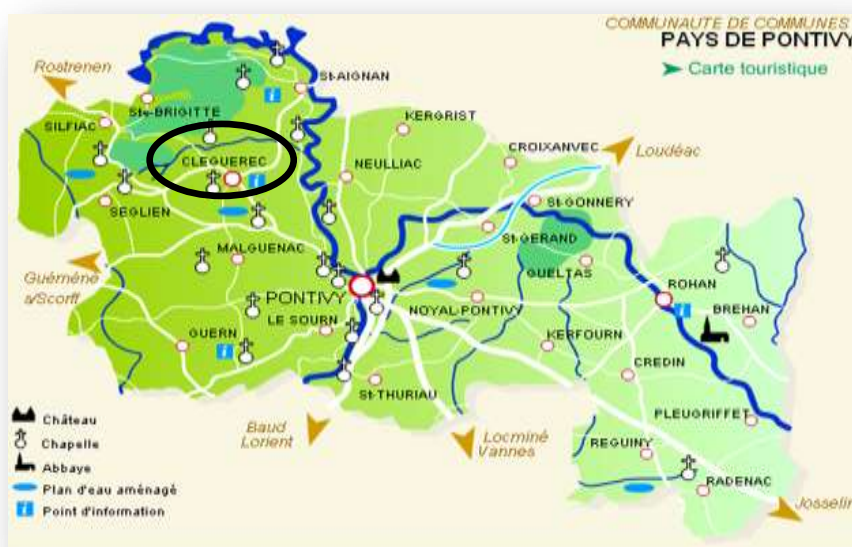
COMMUNAUTE DE COMMUNES
PAYS DE PONTIVY
Carte touristique

Rostrenen
St-AIGNAN
St-BRIGITTE
KERGRIST
SILFIAC
CLEGUEREC
NEULLIAC
CROIXANVEC
Loudéac
SEGLIEN
St-GONNERY
St-GERAND
MALGUENAC
GUELTAS
Guémené s/Scorff
PONTIVY
ROHAN
BREHAN
NOYAL-PONTIVY
GUERN
LE SOURN
KERFOURN
CREDIN
St-THURIAU
PLEUGRIFFET
Baud Lorient
Locminé Vannes
REGUINY
RADENAC
Josselin

Château
Chapelle
Abbaye
Plan d'eau aménagé
Point d'information